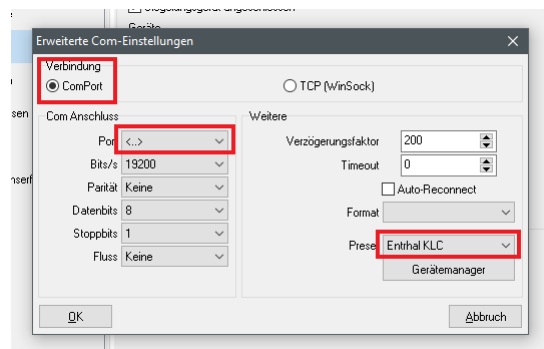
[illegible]
Geräte
sen
nserf
Erweiterte Com-Einstellungen
Verbindung
ComPort
TCP (WinSock)
Com Anschluss
Port <...>
Bits/s 19200
Parität Keine
Datenbits 8
Stoppbits 1
Fluss Keine
Weitere
Verzögerungsfaktor 200
Timeout 0
Auto-Reconnect
Format
Preset Enthal KLC
Gerätemanager
OK
Abbruch